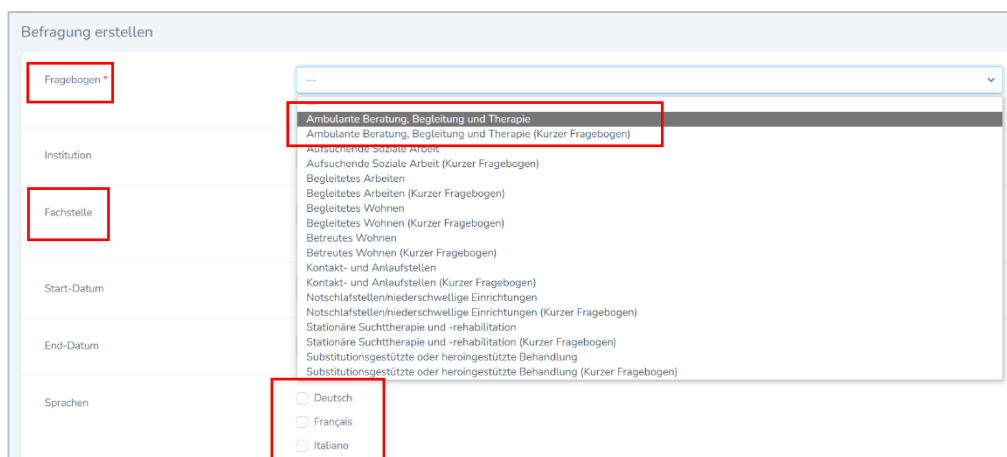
Befragung erstellen

Fragebogen *

---

Ambulante Beratung, Begleitung und Therapie
Ambulante Beratung, Begleitung und Therapie (Kurzer Fragebogen)
Aufsuchende Soziale Arbeit
Aufsuchende Soziale Arbeit (Kurzer Fragebogen)
Begleitetes Arbeiten
Begleitetes Arbeiten (Kurzer Fragebogen)
Begleitetes Wohnen
Begleitetes Wohnen (Kurzer Fragebogen)
Betreutes Wohnen
Betreutes Wohnen (Kurzer Fragebogen)
Kontakt- und Anlaufstellen
Kontakt- und Anlaufstellen (Kurzer Fragebogen)
Notschlafstellen/niederschwellige Einrichtungen
Notschlafstellen/niederschwellige Einrichtungen (Kurzer Fragebogen)
Stationäre Suchttherapie und -rehabilitation
Stationäre Suchttherapie und -rehabilitation (Kurzer Fragebogen)
Substitutionsgestützte oder heroingestützte Behandlung
Substitutionsgestützte oder heroingestützte Behandlung (Kurzer Fragebogen)

Institution

Fachstelle

Start-Datum

End-Datum

Sprachen

Deutsch
Français
Italiano